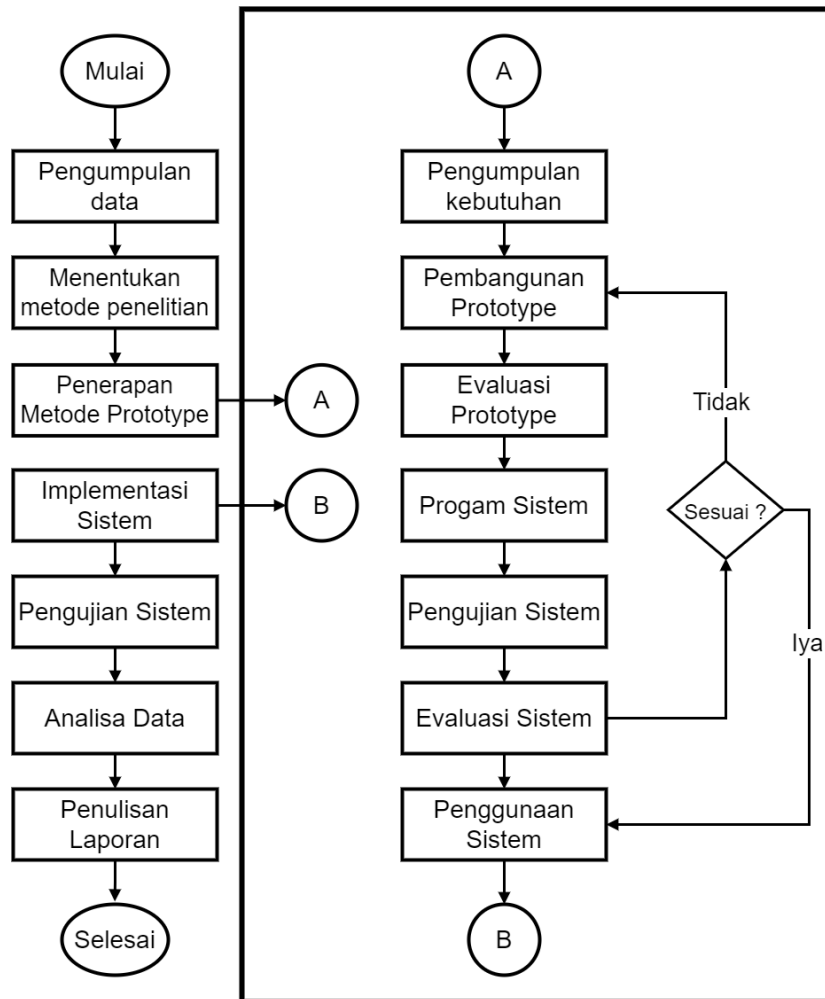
Mulai

Pengumpulan data

Menentukan metode penelitian

Penerapan Metode Prototype

A

Implementasi Sistem

B

Pengujian Sistem

Analisa Data

Penulisan Laporan

Selesai

A

Pengumpulan kebutuhan

Pembangunan Prototype

Evaluasi Prototype

Progam Sistem

Pengujian Sistem

Evaluasi Sistem

Penggunaan Sistem

B

Tidak

Sesuai ?

Iya